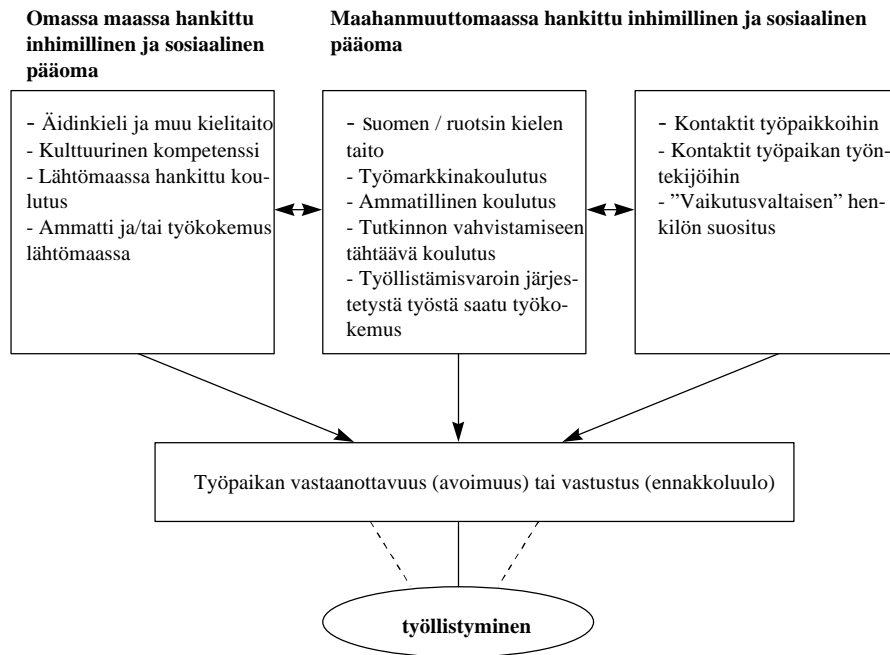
**Omassa maassa hankittu inhimillinen ja sosiaalinen pääoma**

**Maahanmuuttomaassa hankittu inhimillinen ja sosiaalinen pääoma**

- Äidinkieli ja muu kielitaito
- Kulttuurinen kompetenssi
- Lähtömaassa hankittu koulutus
- Ammatti ja/tai työkokemus lähtömaassa

- Suomen / ruotsin kielen taito
- Työmarkkinakoulutus
- Ammatillinen koulutus
- Tutkinnon vahvistamiseen tähtäävä koulutus
- Työllistämisvaroin järjestetystä työstä saatu työkokemus

- Kontaktit työpaikkoihin
- Kontaktit työpaikan työntekijöihin
- "Vaikutusvaltaisen" henkilön suositus

Työpaikan vastaanottavuus (avoimuus) tai vastustus (ennakkoluulo)

**työllistyminen**